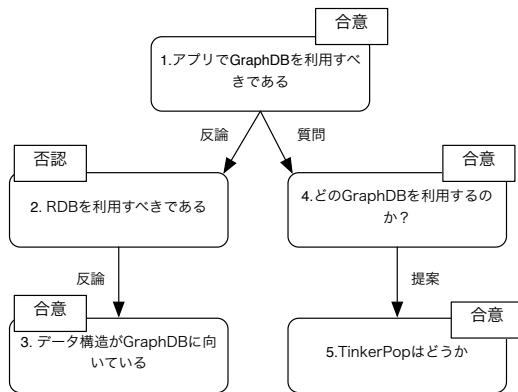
合意

1.アプリでGraphDBを利用すべきである

反論

質問

否認

2. RDBを利用すべきである

合意

4.どのGraphDBを利用するのか?

反論

提案

合意

3. データ構造がGraphDBに向いている

合意

5.TinkerPopはどうか